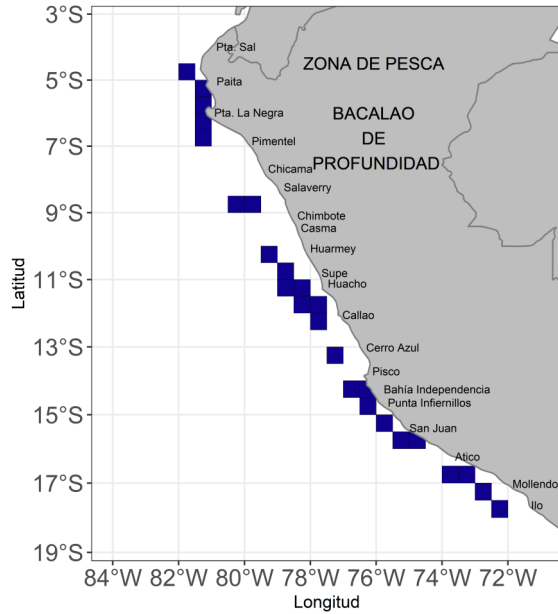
ZONA DE PESCA

BACALAO
DE
PROFUNDIDAD

Pta. Sal
Paita
Pta. La Negra
Pimentel
Chicama
Salaverry
Chimbote
Casma
Huarmey
Supe
Huacho
Callao
Cerro Azul
Pisco
Bahía Independencia
Punta Infiernillos
San Juan
Atico
Mollendo
Ilo

3°S
5°S
7°S
9°S
11°S
13°S
15°S
17°S
19°S

Latitud

84°W 82°W 80°W 78°W 76°W 74°W 72°W

Longitud